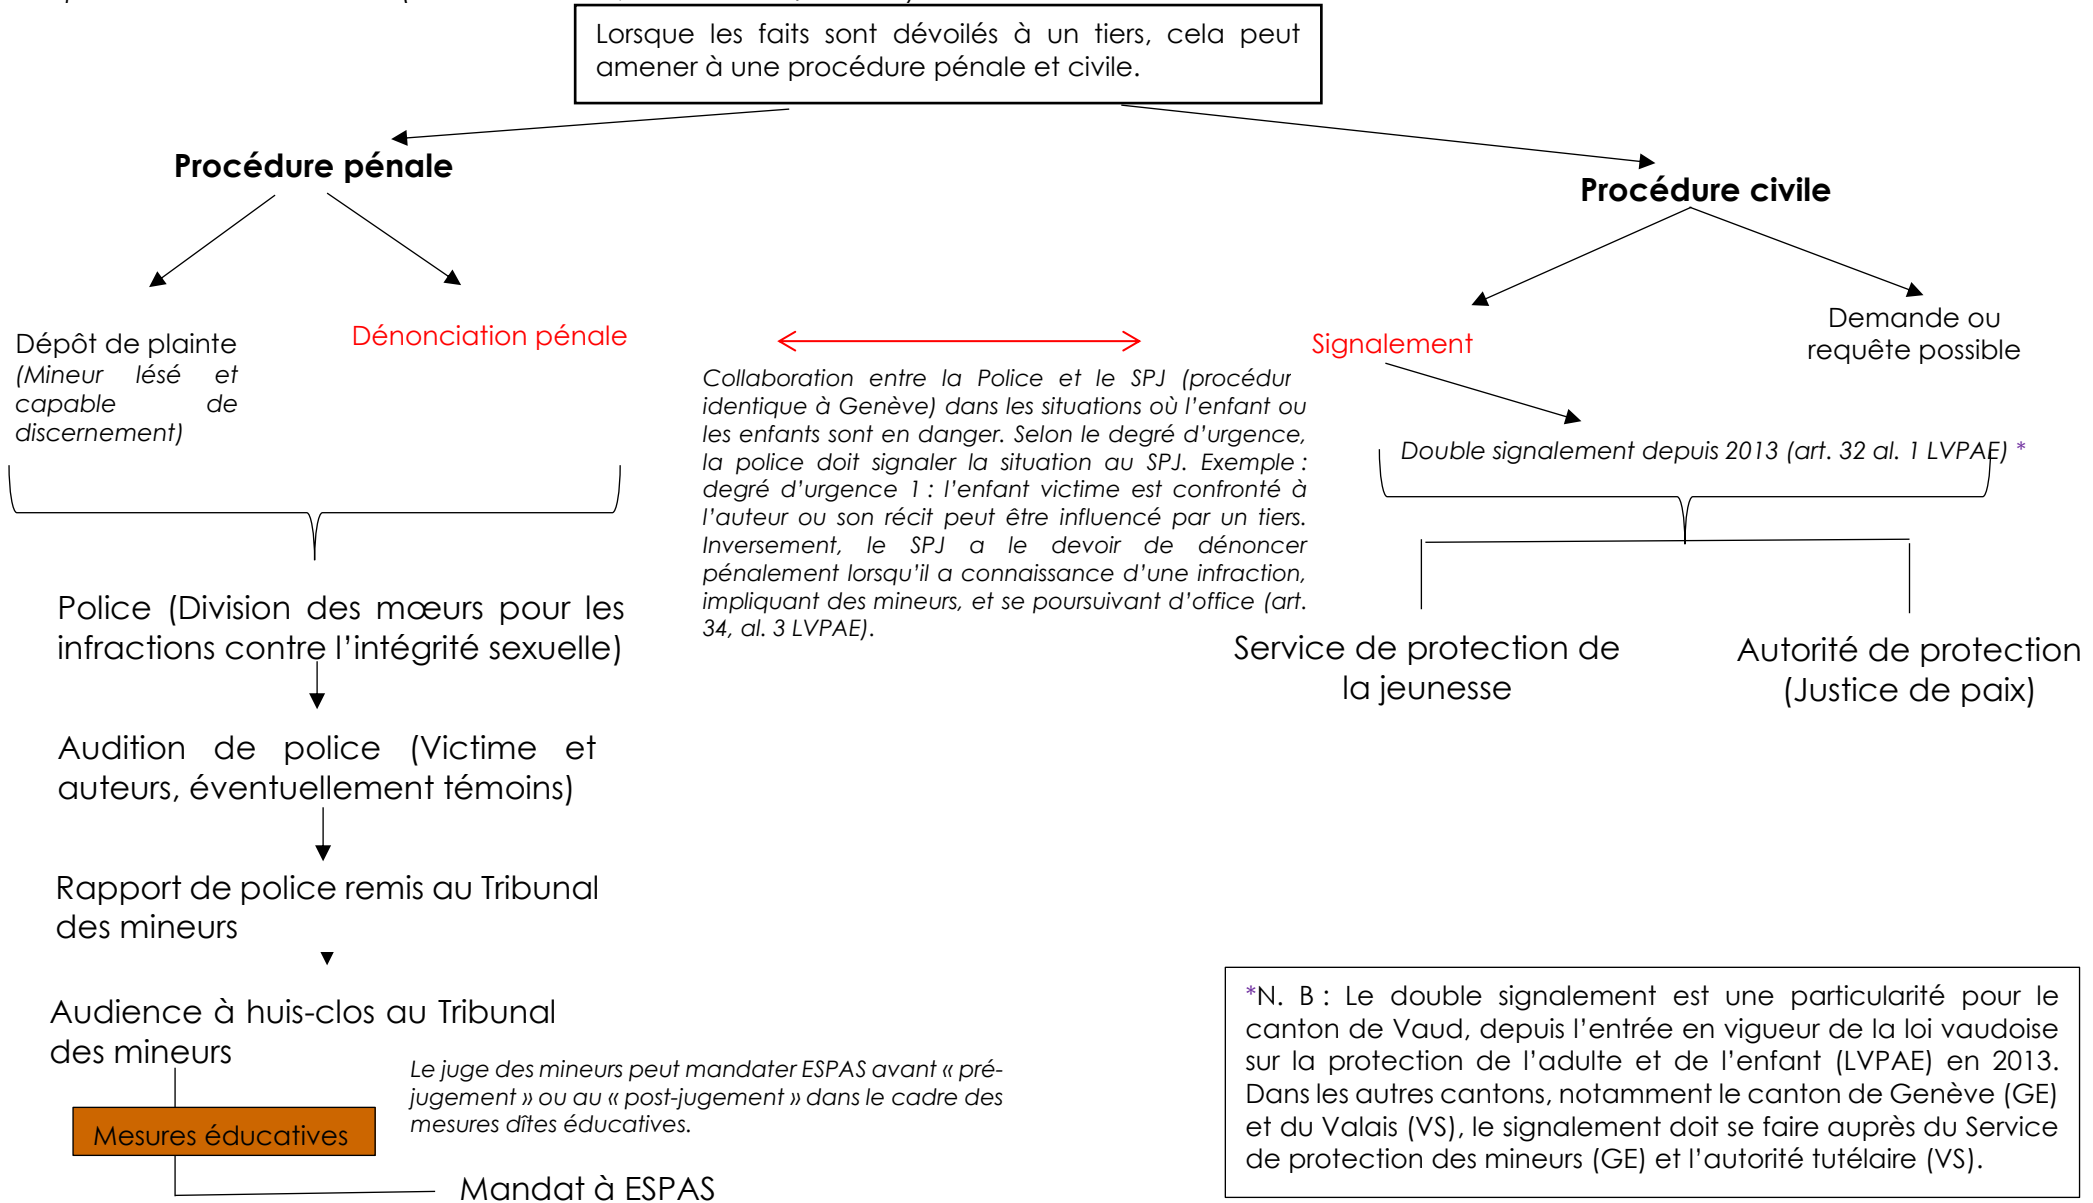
Lorsque les faits sont dévoilés à un tiers, cela peut amener à une procédure pénale et civile.

Procédure pénale

Procédure civile

Dépôt de plainte (Mineur lésé et capable de discernement)

Dénonciation pénale

Collaboration entre la Police et le SPJ (procédur identique à Genève) dans les situations où l'enfant ou les enfants sont en danger. Selon le degré d'urgence, la police doit signaler la situation au SPJ. Exemple : degré d'urgence 1 : l'enfant victime est confronté à l'auteur ou son récit peut être influencé par un tiers. Inversement, le SPJ a le devoir de dénoncer pénalement lorsqu'il a connaissance d'une infraction, impliquant des mineurs, et se poursuivant d'office (art. 34, al. 3 LVPAE).

Signalement

Demande ou requête possible

Double signalement depuis 2013 (art. 32 al. 1 LVPAE) *

Police (Division des mœurs pour les infractions contre l'intégrité sexuelle)

Service de protection de la jeunesse

Autorité de protection (Justice de paix)

Audition de police (Victime et auteurs, éventuellement témoins)

Rapport de police remis au Tribunal des mineurs

Audience à huis-clos au Tribunal des mineurs

Le juge des mineurs peut mandater ESPAS avant « pré-jugement » ou au « post-jugement » dans le cadre des mesures dîtes éducatives.

Mesures éducatives

Mandat à ESPAS

*N. B : Le double signalement est une particularité pour le canton de Vaud, depuis l'entrée en vigueur de la loi vaudoise sur la protection de l'adulte et de l'enfant (LVPAE) en 2013. Dans les autres cantons, notamment le canton de Genève (GE) et du Valais (VS), le signalement doit se faire auprès du Service de protection des mineurs (GE) et l'autorité tutélaire (VS).